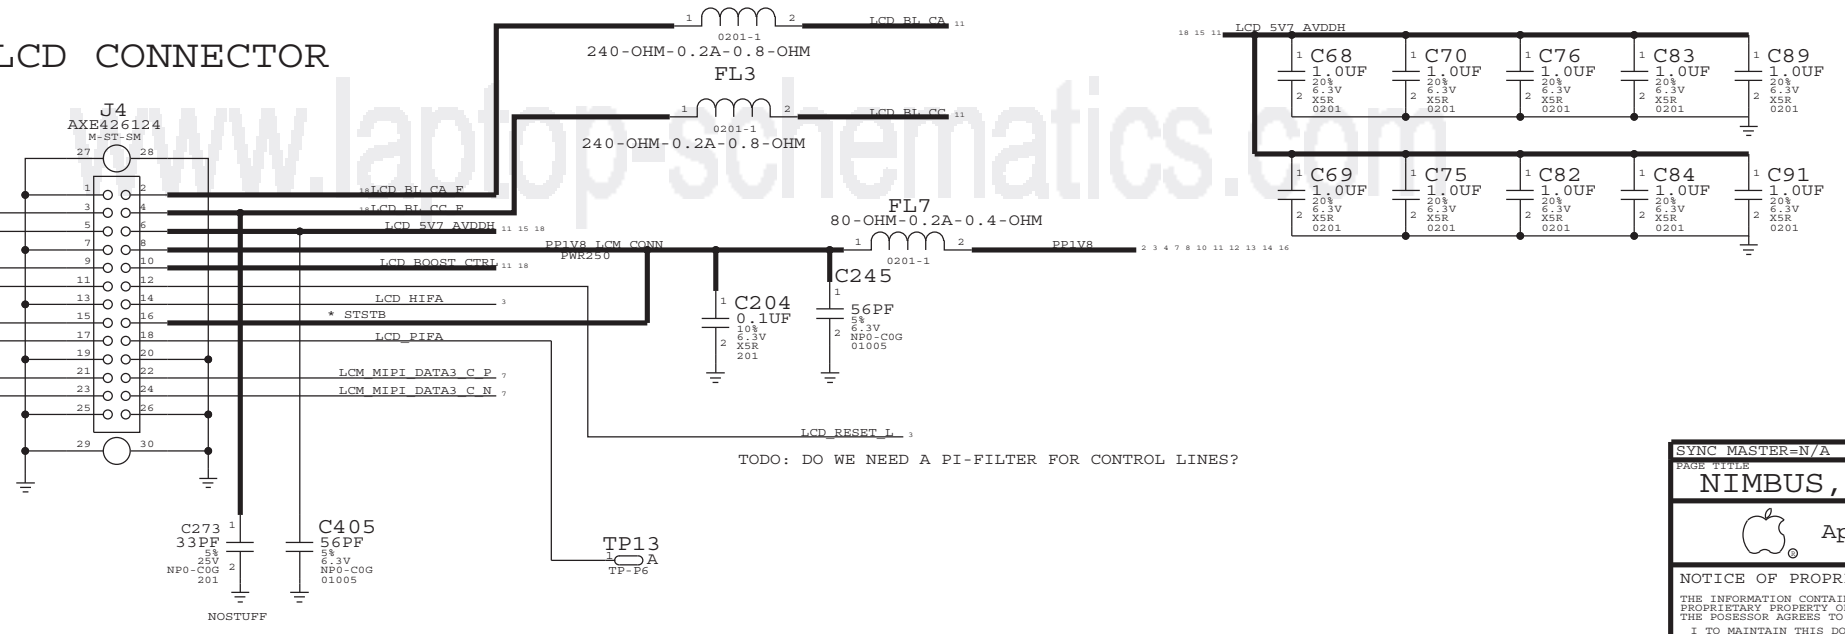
LCD CONNECTOR

www.laptop-schematics.com

J4
AXE426124
M-ST-SM
27 28
1 2
3 4
5 6
7 8
9 10
11 12
13 14
15 16
17 18
19 20
21 22
23 24
25 26
29 30

1 2
0201-1
240-OHM-0.2A-0.8-OHM
LCD_BL_CA 11
FL3
1 2
0201-1
240-OHM-0.2A-0.8-OHM
LCD_BL_CC 11

18 LCD_BL_CA_F
18 LCD_BL_CC_F
LCD_5V7_AVDDH 11 15 18
PP1V8_LCM_CONN
PWR250
LCD_BOOST_CTRL 11 18
LCD_HIFA 3
* STSTB
LCD_PIFA
LCM_MIPI_DATA3_C_P 7
LCM_MIPI_DATA3_C_N 7

FL7
80-OHM-0.2A-0.4-OHM
1 2
0201-1
PP1V8 2 3 4 7 8 10 11 12 13 14 16

C204
0.1UF
10%
6.3V
X5R
201

C245
56PF
5%
6.3V
NP0-C0G
01005

LCD_RESET_L 3

TODO: DO WE NEED A PI-FILTER FOR CONTROL LINES?

C273
33PF
5%
25V
NP0-C0G
201
NOSTUFF

C405
56PF
5%
6.3V
NP0-C0G
01005

TP13
A
TP-P6

18 15 11 LCD_5V7_AVDDH

C68 1.0UF 20% 6.3V X5R 0201
C70 1.0UF 20% 6.3V X5R 0201
C76 1.0UF 20% 6.3V X5R 0201
C83 1.0UF 20% 6.3V X5R 0201
C89 1.0UF 20% 6.3V X5R 0201
C69 1.0UF 20% 6.3V X5R 0201
C75 1.0UF 20% 6.3V X5R 0201
C82 1.0UF 20% 6.3V X5R 0201
C84 1.0UF 20% 6.3V X5R 0201
C91 1.0UF 20% 6.3V X5R 0201

SYNC MASTER=N/A
PAGE TITLE
NIMBUS,
Ap
NOTICE OF PROPR
THE INFORMATION CONTAI
PROPRIETARY PROPERTY O
THE POSESSOR AGREES TO
I TO MAINTAIN THIS DO